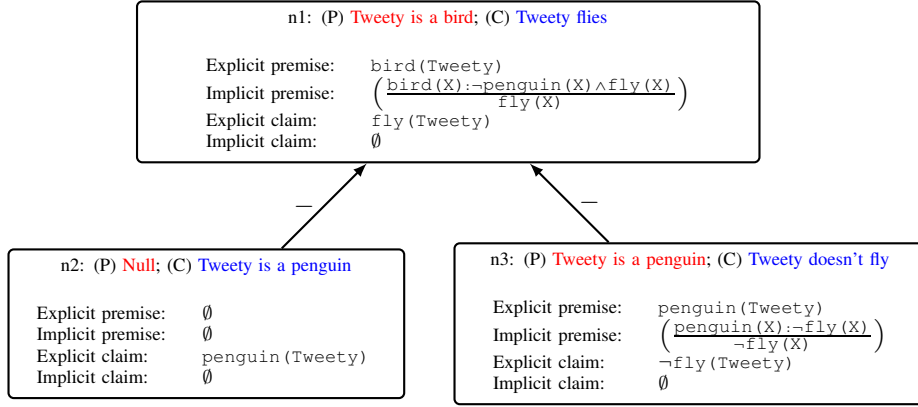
n1: (P) Tweety is a bird; (C) Tweety flies

Explicit premise: bird(Tweety)
Implicit premise: $\left(\frac{\texttt{bird(X)}:\neg\texttt{penguin(X)}\wedge\texttt{fly(X)}}{\texttt{fly(X)}}\right)$
Explicit claim: fly(Tweety)
Implicit claim: $\emptyset$

—

—

n2: (P) Null; (C) Tweety is a penguin

Explicit premise: $\emptyset$
Implicit premise: $\emptyset$
Explicit claim: penguin(Tweety)
Implicit claim: $\emptyset$

n3: (P) Tweety is a penguin; (C) Tweety doesn't fly

Explicit premise: penguin(Tweety)
Implicit premise: $\left(\frac{\texttt{penguin(X)}:\neg\texttt{fly(X)}}{\neg\texttt{fly(X)}}\right)$
Explicit claim: $\neg$fly(Tweety)
Implicit claim: $\emptyset$